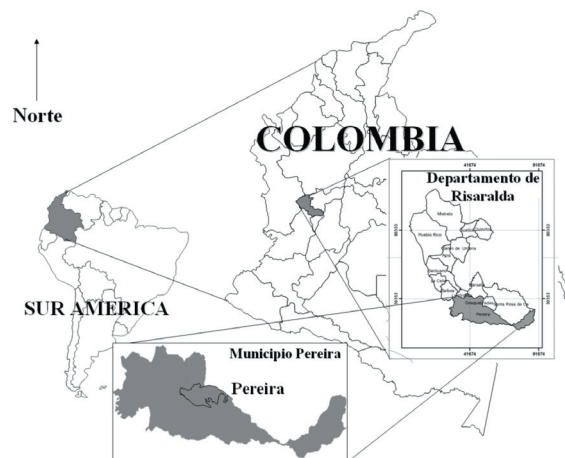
Norte

COLOMBIA

SUR AMERICA

Departamento de Risaralda

41674

91674

Mistrató

Pueblo Rico

Quinchía

Guática

Belén de Umbría

Apía

Santuario

La Celia

Balboa

La Virginia

Marsella

Dosquebradas

Santa Rosa de Cabal

Pereira

41674

91674

Municipio Pereira

Pereira